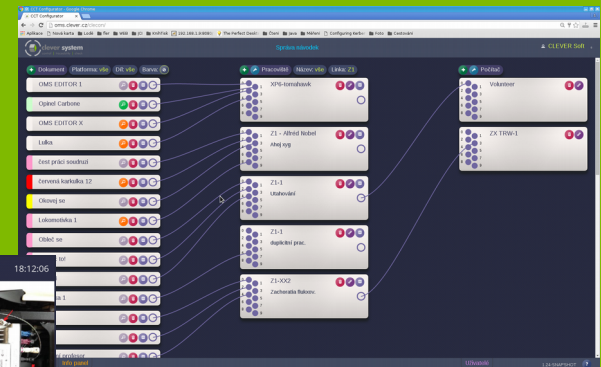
CCT Configurator - Google Chrome
CCT Configurator
oms.clever.cz/mrcm/
Aplikace Nová karta Lidé filer Wiki JO Ovlf Fak 192.168.1.8:8080 The Perfect Dout Čtení Java Měření Configuring Kerbe Foto Cestování

clever system
Správa návodek
CLEVER Soft

+ Dokument Platforma: vše Díl: vše Barva:
OMS EDITOR 1
Opirel Carbone
OMS EDITOR X
Lulka
čest práci soudruzi
červená karkulka 12
Okovej se
Lokomotivka 1
Oblec se
to!
a 1
t prdosor
Info panel

+ Pracoviště Název: vše Linka: Z1
XP6-tomahawk
Z1 - Alfréd Nobel
Ahoj kyg
Z1-1
Utahování
Z1-1
duplicitní prac.
Z1-XX2
Zacheraita flakov.

+ Počítač
Volunteer
ZX TRW-1

18:12:06
Uživatelé
1.24-SNAPSHOT